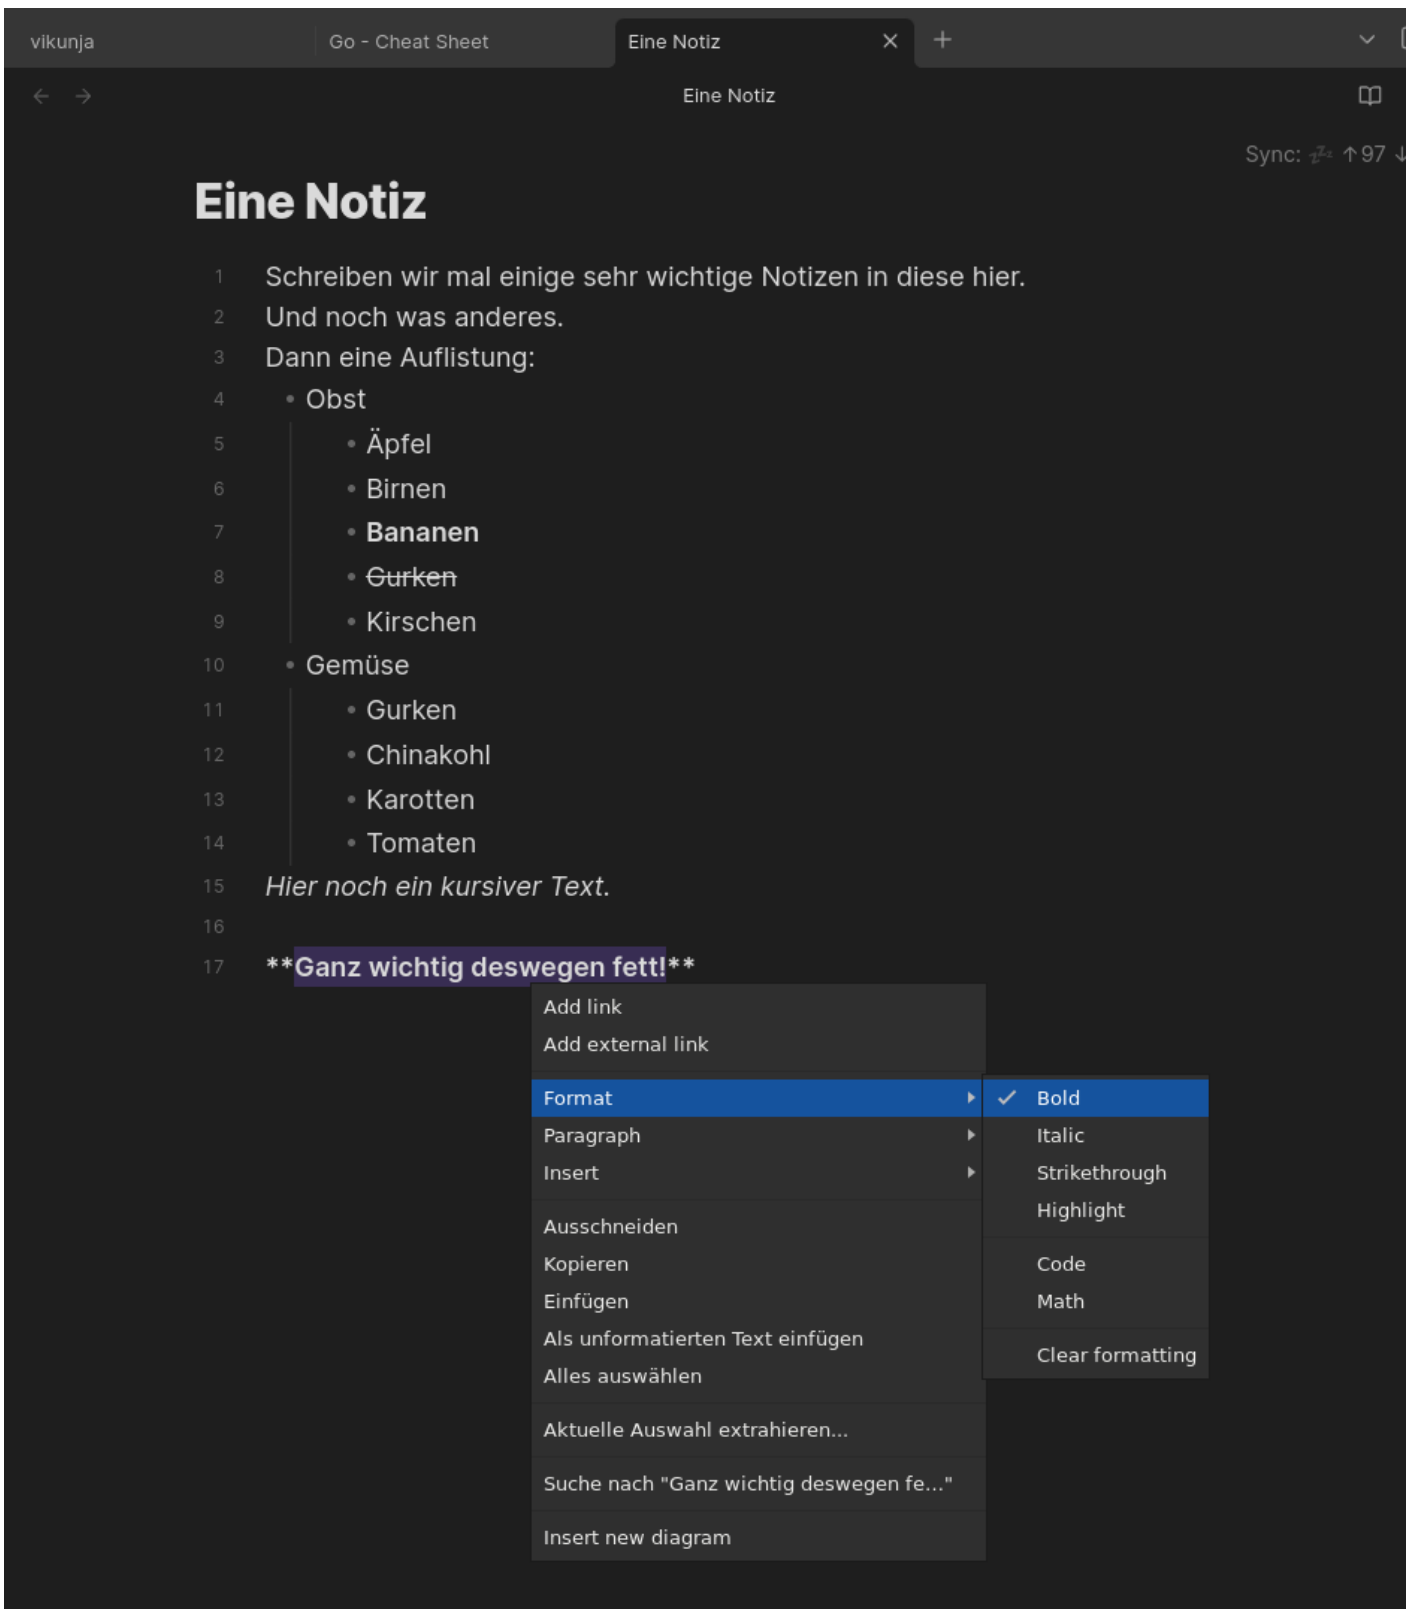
vikunja | Go - Cheat Sheet | Eine Notiz ✕ +

Eine Notiz

Sync: ↑97

Eine Notiz

1 Schreiben wir mal einige sehr wichtige Notizen in diese hier.
2 Und noch was anderes.
3 Dann eine Auflistung:
4 • Obst
5 • Äpfel
6 • Birnen
7 • **Bananen**
8 • ~~Gurken~~
9 • Kirschen
10 • Gemüse
11 • Gurken
12 • Chinakohl
13 • Karotten
14 • Tomaten
15 *Hier noch ein kursiver Text.*
16
17 **Ganz wichtig deswegen fett!**

Add link
Add external link
Format
Paragraph
Insert
Ausschneiden
Kopieren
Einfügen
Als unformatierten Text einfügen
Alles auswählen
Aktuelle Auswahl extrahieren...
Suche nach "Ganz wichtig deswegen fe..."
Insert new diagram

✓ Bold
Italic
Strikethrough
Highlight
Code
Math
Clear formatting